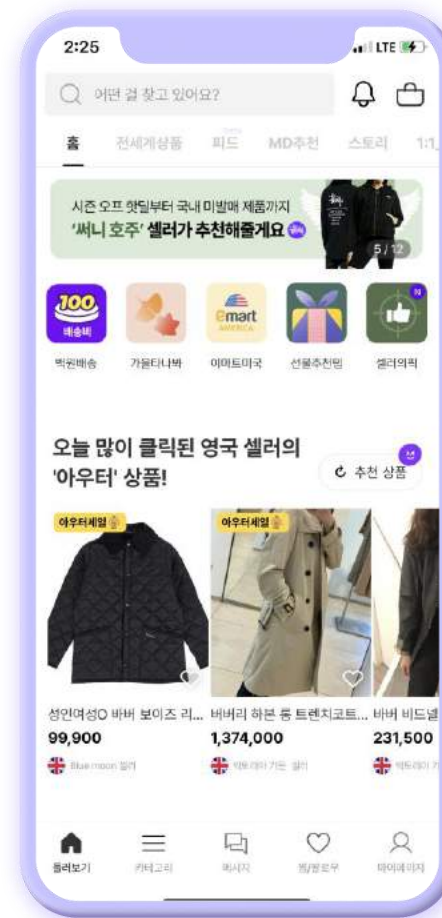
2:25
LTE

어떤 걸 찾고 있어요?

홈 전세계상품 피드 MD추천 스토리 1:1

시즌 오프 핫템부터 국내 미발매 제품까지
'써니 호주' 셀러가 추천해줄게요
5/12

100 배송비
백원배송 가을타나봐 이마트미국 선물추천템 셀러의픽

emart AMERICA

오늘 많이 클릭된 영국 셀러의 '아우터' 상품!

추천 상품

아우터세일

아우터세일

성인여성O 바버 보이즈 리...
99,900
Blue moon 셀러

버버리 하본 롱 트렌치코트...
1,374,000
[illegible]

바버 비드넬
231,500
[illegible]

둘러보기 카테고리 메시지 찜/팔로우 마이페이지